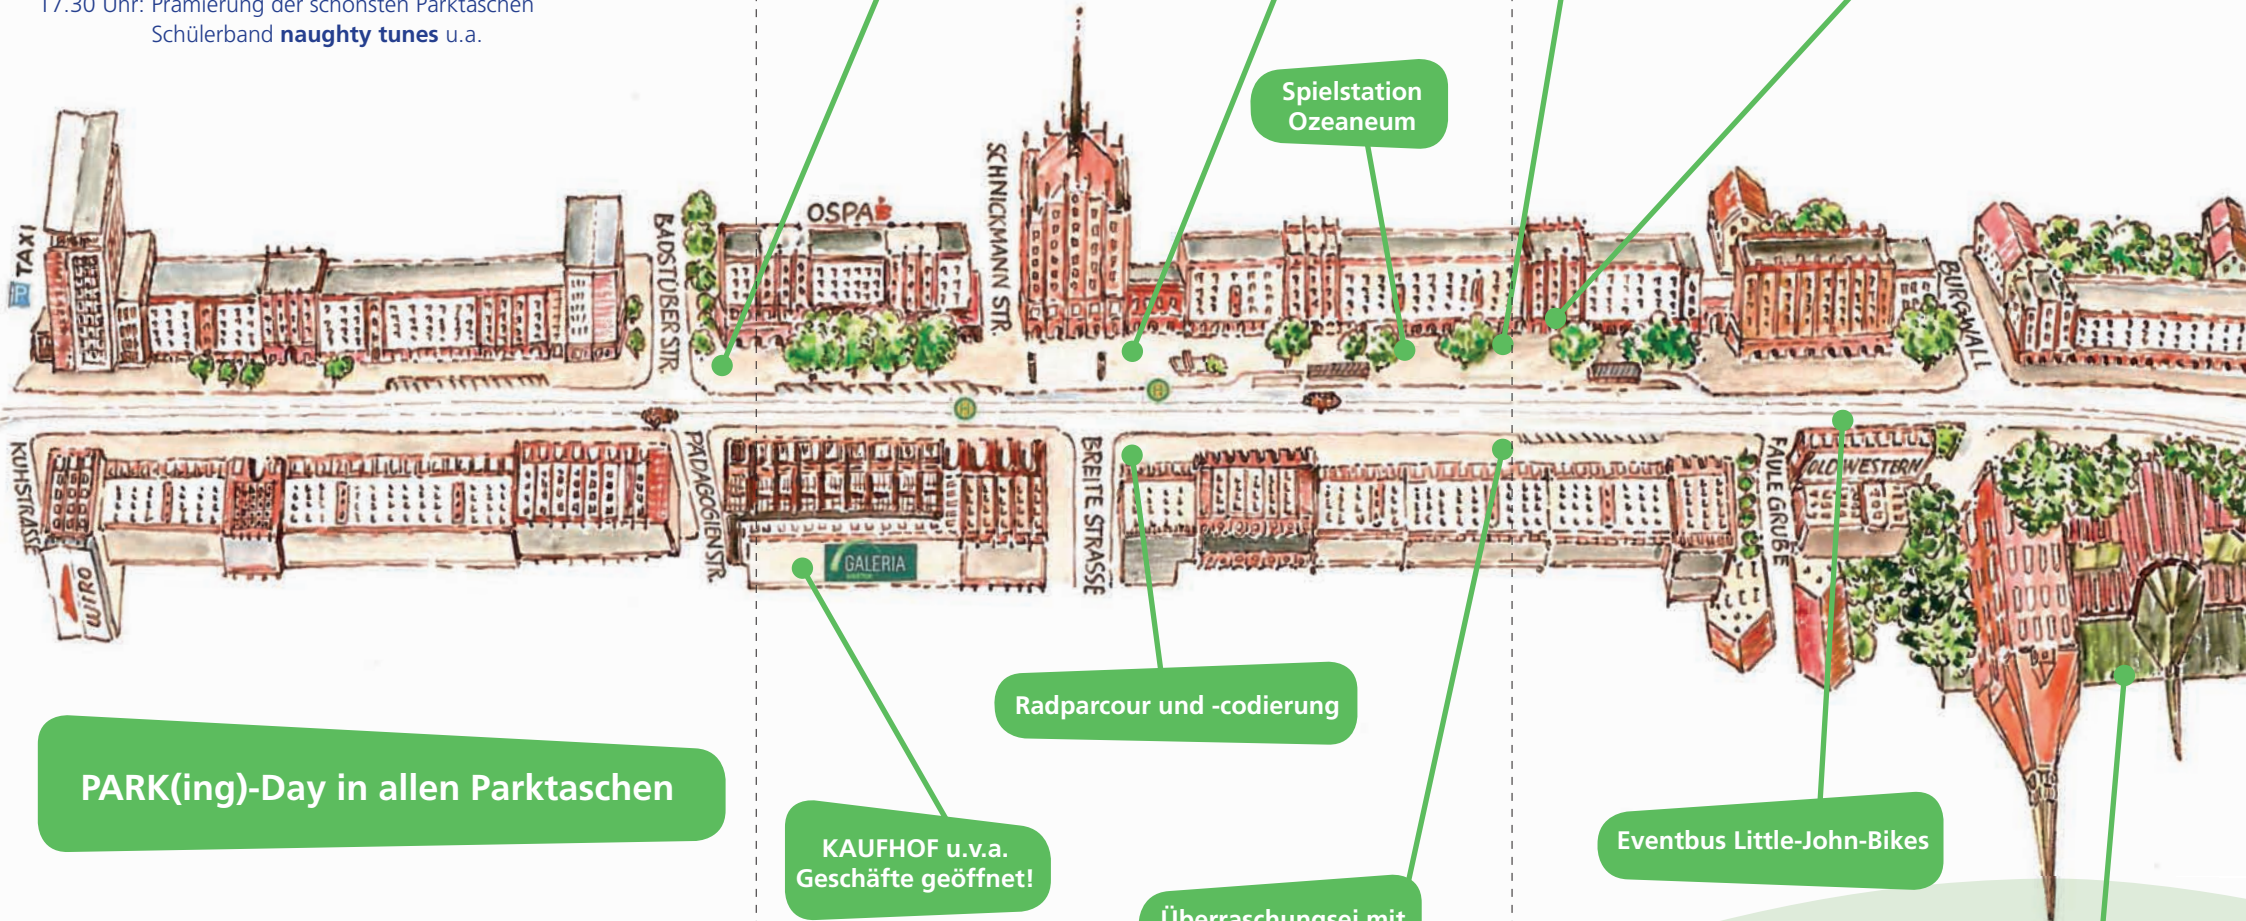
17.30 Uhr: Prämierung der schönsten Parktaschen
Schülerband **naughty tunes** u.a.

Spielstation Ozeaneum

TAXI

P

OSPA

BADSTUBER STR.

SCHNICKMANN STR.

BURGWALL

KUHSTRASSE

WIRO

PÄDAGOGIENSTR.

GALERIA

BREITE STRASSE

FAULE GRUBE

OLD WESTERN

Radparcour und -codierung

PARK(ing)-Day in allen Parktaschen

KAUFHOF u.v.a. Geschäfte geöffnet!

Eventbus Little-John-Bikes

Überraschungsei mit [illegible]